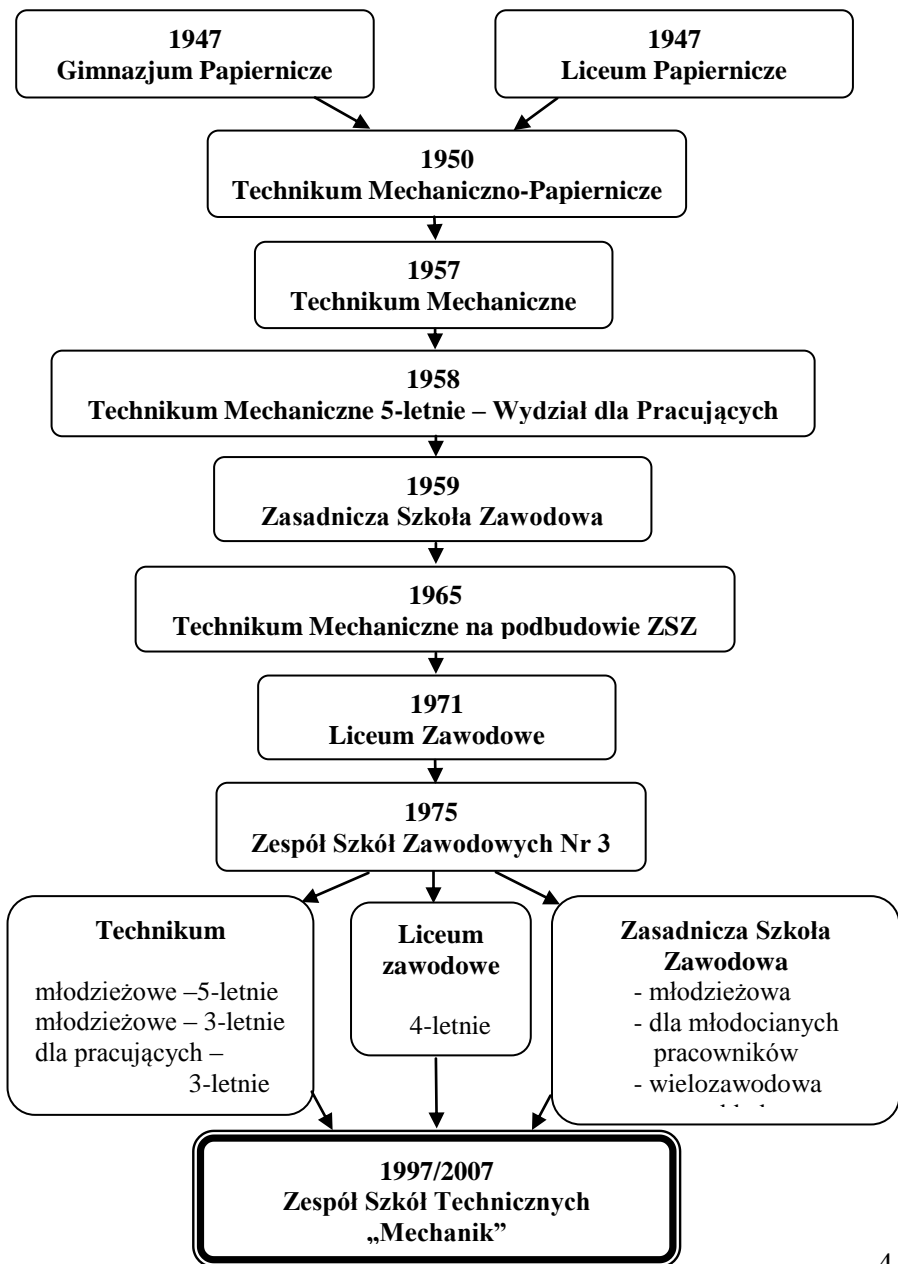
1947
Gimnazjum Papiernicze

1947
Liceum Papiernicze

1950
Technikum Mechaniczno-Papiernicze

1957
Technikum Mechaniczne

1958
Technikum Mechaniczne 5-letnie – Wydział dla Pracujących

1959
Zasadnicza Szkoła Zawodowa

1965
Technikum Mechaniczne na podbudowie ZSZ

1971
Liceum Zawodowe

1975
Zespół Szkół Zawodowych Nr 3

Technikum

młodzieżowe –5-letnie
młodzieżowe – 3-letnie
dla pracujących – 3-letnie

Liceum zawodowe

4-letnie

Zasadnicza Szkoła Zawodowa
- młodzieżowa
- dla młodocianych pracowników
- wielozawodowa
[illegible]

1997/2007
Zespół Szkół Technicznych
„Mechanik"

4